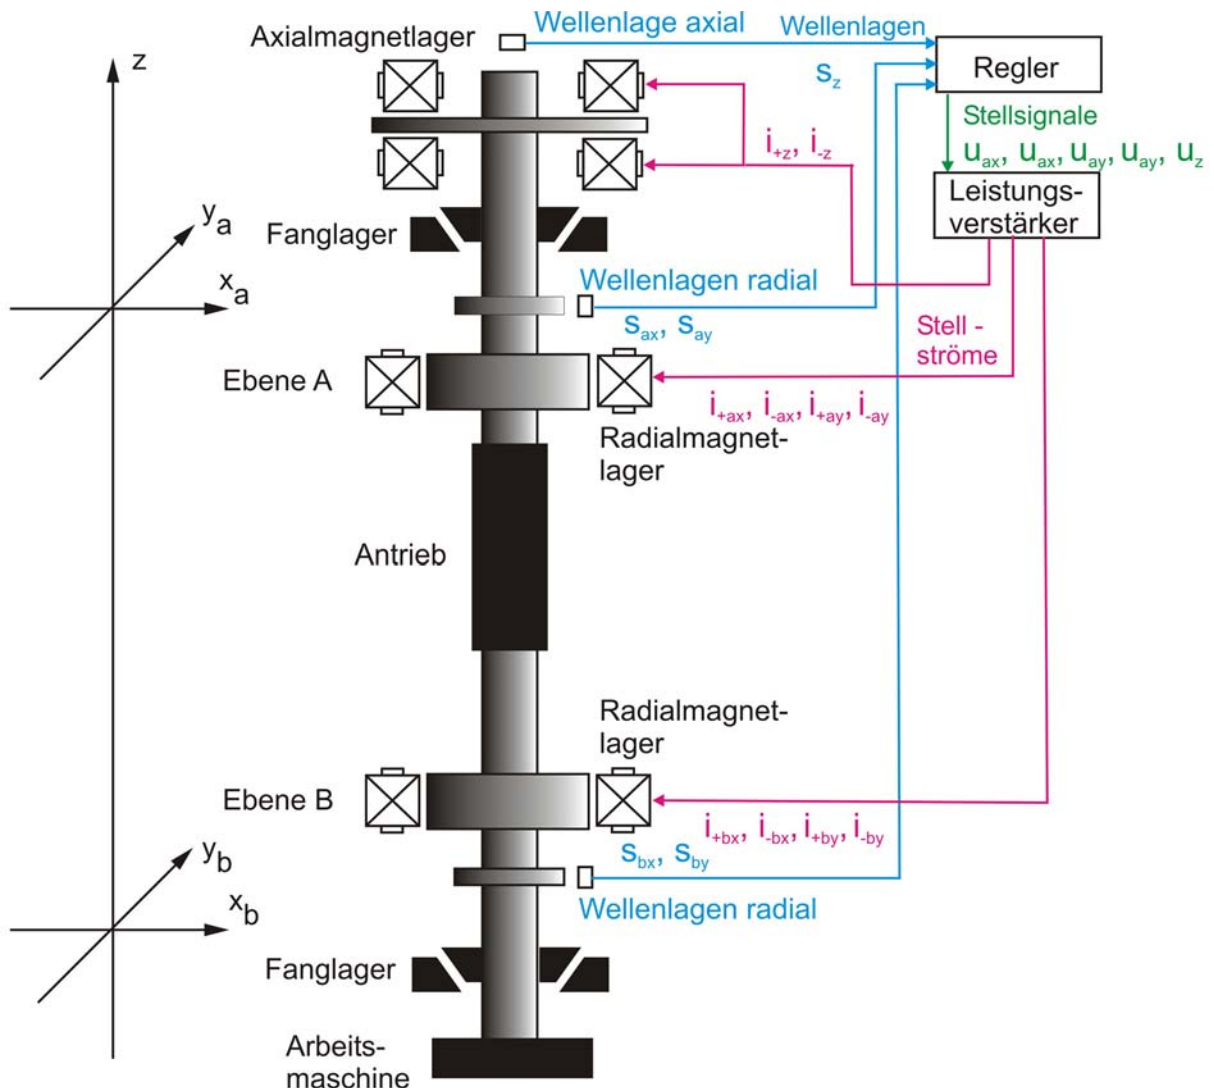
Axialmagnetlager

Wellenlage axial

Wellenlagen

Regler

z

$s_z$

Stellsignale

$i_{+z}$, $i_{-z}$

$u_{ax}$, $u_{ax}$, $u_{ay}$, $u_{ay}$, $u_z$

Leistungsverstärker

$y_a$

Fanglager

$x_a$

Wellenlagen radial

$s_{ax}$, $s_{ay}$

Stell - ströme

Ebene A

$i_{+ax}$, $i_{-ax}$, $i_{+ay}$, $i_{-ay}$

Radialmagnetlager

Antrieb

Radialmagnetlager

Ebene B

$i_{+bx}$, $i_{-bx}$, $i_{+by}$, $i_{-by}$

$y_b$

$s_{bx}$, $s_{by}$

$x_b$

Wellenlagen radial

Fanglager

Arbeitsmaschine